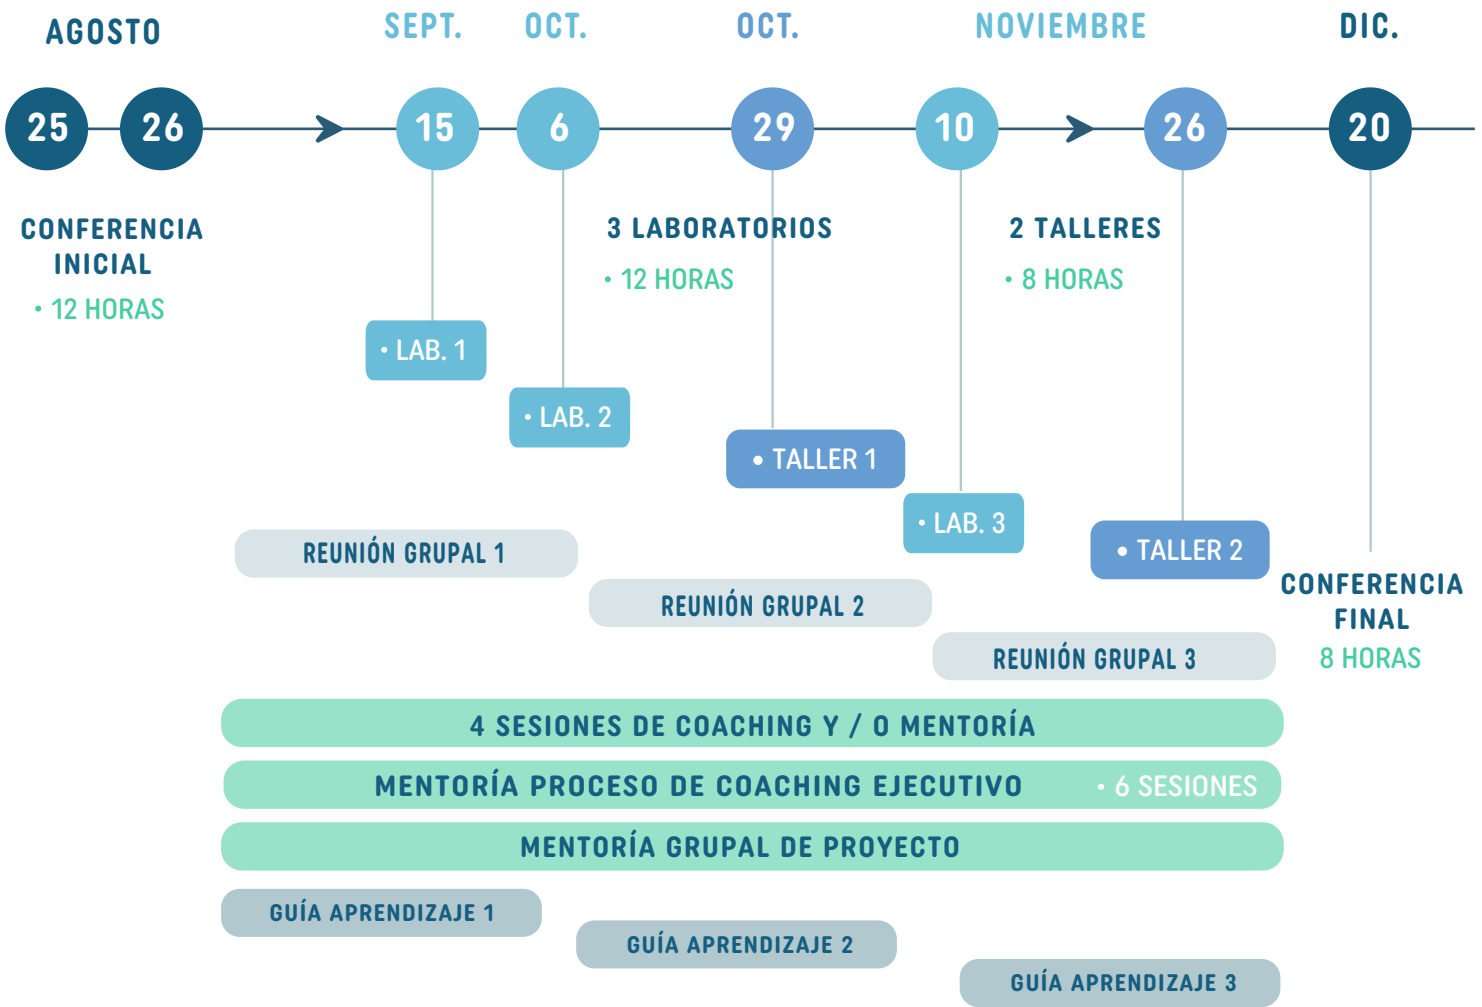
AGOSTO SEPT. OCT. OCT. NOVIEMBRE DIC.

25 26 15 6 29 10 26 20

CONFERENCIA INICIAL
• 12 HORAS

3 LABORATORIOS
• 12 HORAS

2 TALLERES
• 8 HORAS

• LAB. 1

• LAB. 2

• TALLER 1

• LAB. 3

• TALLER 2

CONFERENCIA FINAL
8 HORAS

REUNIÓN GRUPAL 1

REUNIÓN GRUPAL 2

REUNIÓN GRUPAL 3

4 SESIONES DE COACHING Y / O MENTORÍA

MENTORÍA PROCESO DE COACHING EJECUTIVO • 6 SESIONES

MENTORÍA GRUPAL DE PROYECTO

GUÍA APRENDIZAJE 1

GUÍA APRENDIZAJE 2

GUÍA APRENDIZAJE 3